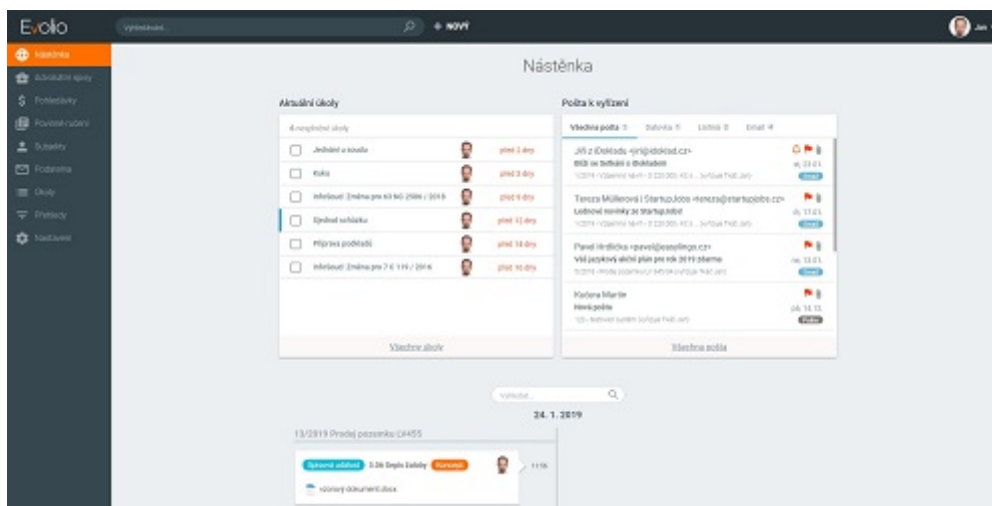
Evolio

Vyhledávání

+ NOVÝ

Jan

Nástěnka
Advokátní spisy
Pohledávky
Pověření/užení
Subjekty
Podatelna
Úkoly
Přehledy
Nastavení

Nástěnka

Aktuální úkoly

6 nesplněné úkoly

Jednání u soudu — před 2 dny
Kuku — před 3 dny
Informace: Změna pro 63 NO 2586 / 2018 — před 9 dny
Sjednat schůzku — před 12 dny
Příprava podkladů — před 14 dny
Informace: Změna pro 7 C 119 / 2016 — před 16 dny

Všechny úkoly

Pošta k vyřízení

Všechna pošta 7   Datovka 1   Listovní 2   Email 4

Jiří z iDokladu <jiri@idoklad.cz>
Bůží se Setkání s iDokladem
23.01.
Email

Tereza Müllerová | StartupJobs <tereza@startupjobs.cz>
Lednové novinky ze StartupJobs!
17.01.
Email

Pavel Hrdlička <pavel@easylingo.cz>
Váš jazykový akční plán pro rok 2019 zdarma
13.01.
Email

Kačena Martin
Nová pošta
14.11.
Podání

Všechna pošta

Vyhledat

24. 1. 2019

13/2019 Prodej pozemku číslo 455

Vyřízená událost 3.26 Dopis ůčelný Koncept
11:56
různý dokument.docx